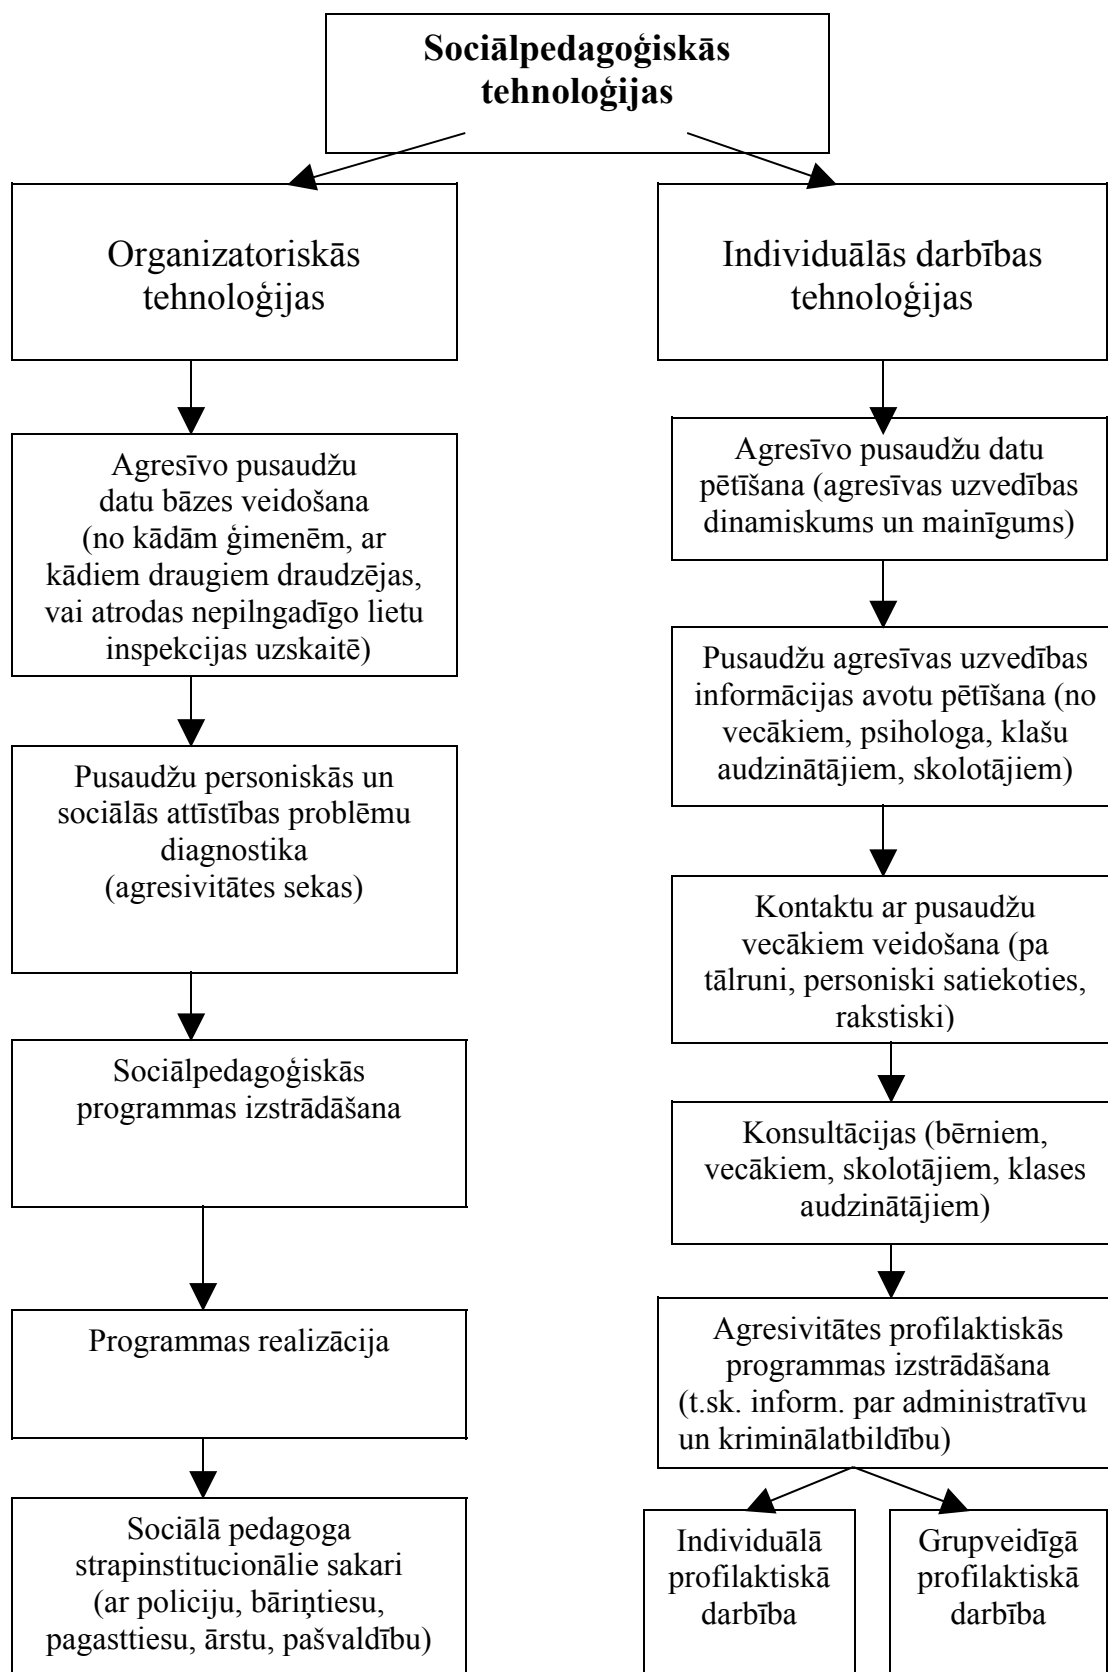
Sociālpedagoģiskās tehnoloģijas

Organizatoriskās tehnoloģijas

Agresīvo pusaudžu datu bāzes veidošana (no kādām ģimenēm, ar kādiem draugiem draudzējas, vai atrodas nepilngadīgo lietu inspekcijas uzskaitē)

Pusaudžu personiskās un sociālās attīstības problēmu diagnostika (agresivitātes sekas)

Sociālpedagoģiskās programmas izstrādāšana

Programmas realizācija

Sociālā pedagoga strapinstitucionālie sakari (ar policiju, bāriņtiesu, pagasttiesu, ārstu, pašvaldību)

Individuālās darbības tehnoloģijas

Agresīvo pusaudžu datu pētīšana (agresīvas uzvedības dinamiskums un mainīgums)

Pusaudžu agresīvas uzvedības informācijas avotu pētīšana (no vecākiem, psihologa, klašu audzinātājiem, skolotājiem)

Kontaktu ar pusaudžu vecākiem veidošana (pa tālruni, personiski satiekoties, rakstiski)

Konsultācijas (bērniem, vecākiem, skolotājiem, klases audzinātājiem)

Agresivitātes profilaktiskās programmas izstrādāšana (t.sk. inform. par administratīvu un kriminālatbildību)

Individuālā profilaktiskā darbība

Grupveidīgā profilaktiskā darbība